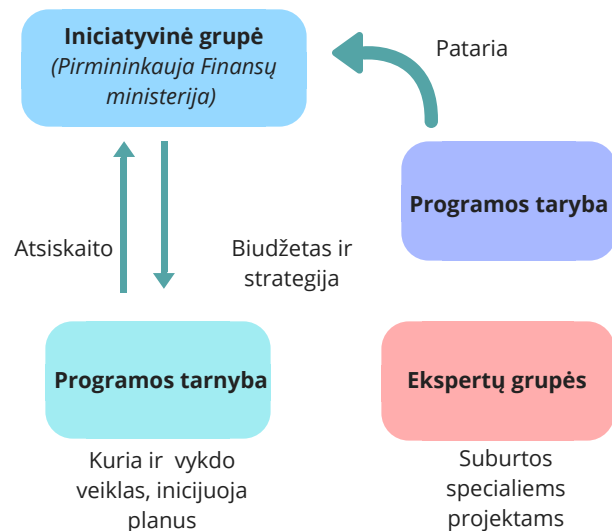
**Iniciatyvinė grupė**
*(Pirmininkauja Finansų ministerija)*

Pataria

**Programos taryba**

Atsiskaito

Biudžetas ir strategija

**Programos tarnyba**

**Ekspertų grupės**

Kuria ir vykdo veiklas, inicijuoja planus

Suburtos specialiems projektams